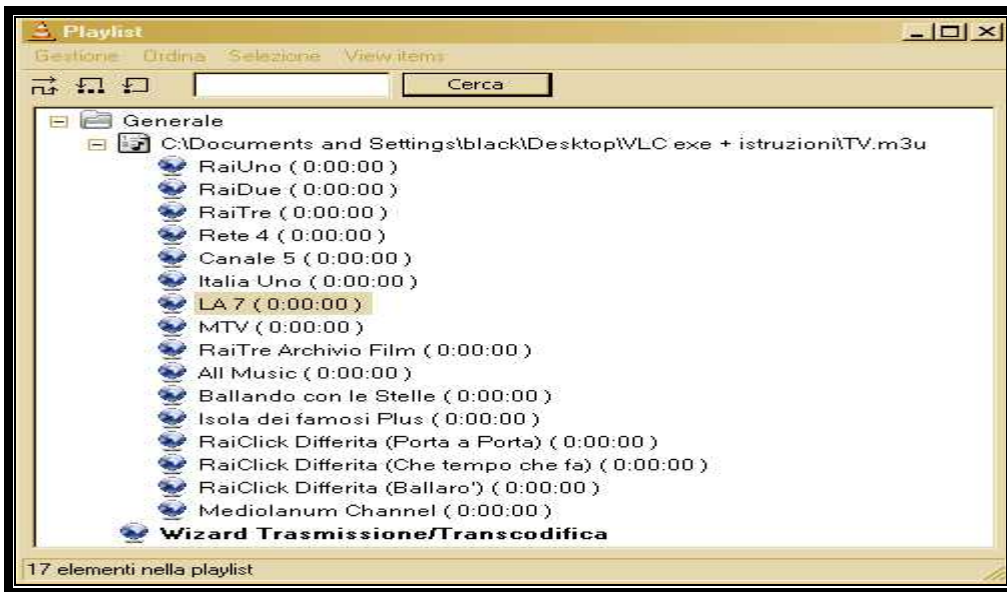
Playlist

Gestione Ordina Selezione View items

Cerca

Generale
C:\Documents and Settings\black\Desktop\VLC exe + istruzioni\TV.m3u
RaiUno ( 0:00:00 )
RaiDue ( 0:00:00 )
RaiTre ( 0:00:00 )
Rete 4 ( 0:00:00 )
Canale 5 ( 0:00:00 )
Italia Uno ( 0:00:00 )
LA 7 ( 0:00:00 )
MTV ( 0:00:00 )
RaiTre Archivio Film ( 0:00:00 )
All Music ( 0:00:00 )
Ballando con le Stelle ( 0:00:00 )
Isola dei famosi Plus ( 0:00:00 )
RaiClick Differita (Porta a Porta) ( 0:00:00 )
RaiClick Differita (Che tempo che fa) ( 0:00:00 )
RaiClick Differita (Ballaro') ( 0:00:00 )
Mediolanum Channel ( 0:00:00 )
Wizard Trasmissione/Transcodifica

17 elementi nella playlist